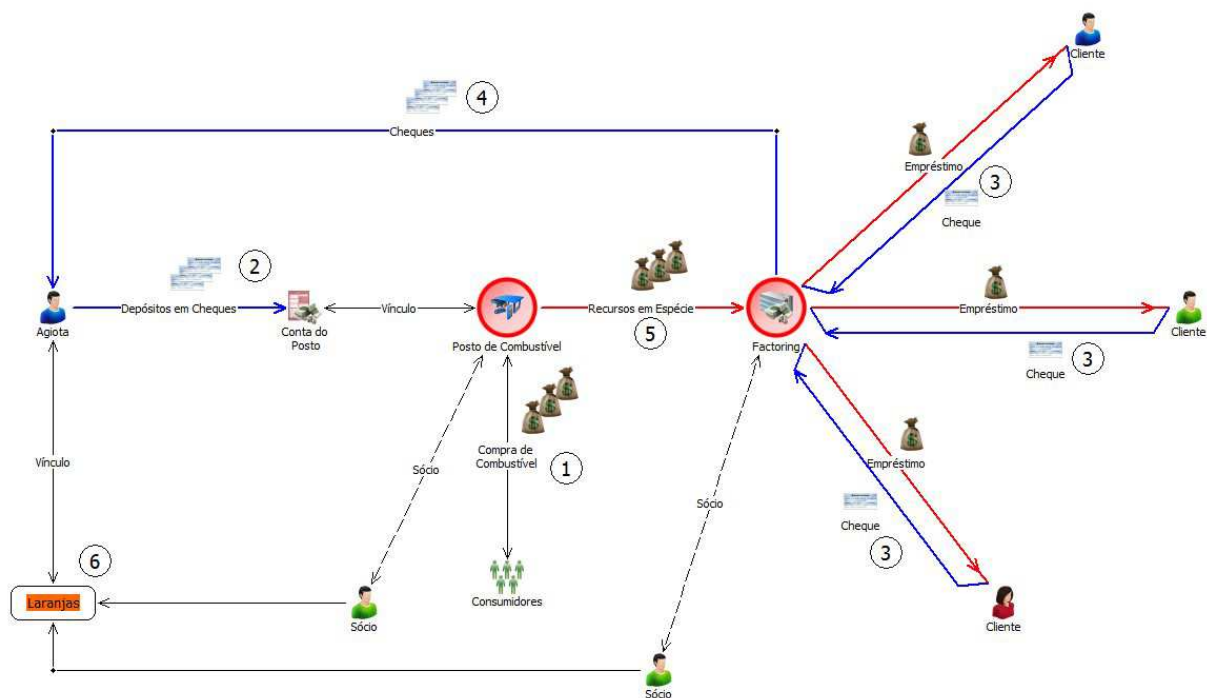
4

Cheques

Cliente

Empréstimo

3

Cheque

2

Agiota

Depósitos em Cheques

Conta do Posto

Vínculo

Posto de Combustível

Recursos em Espécie

5

Factoring

Empréstimo

Cliente

Cheque

3

Compra de Combustível

1

Sócio

Sócio

Empréstimo

Vínculo

Cheque

3

6

Laranjas

Sócio

Consumidores

Cliente

Sócio